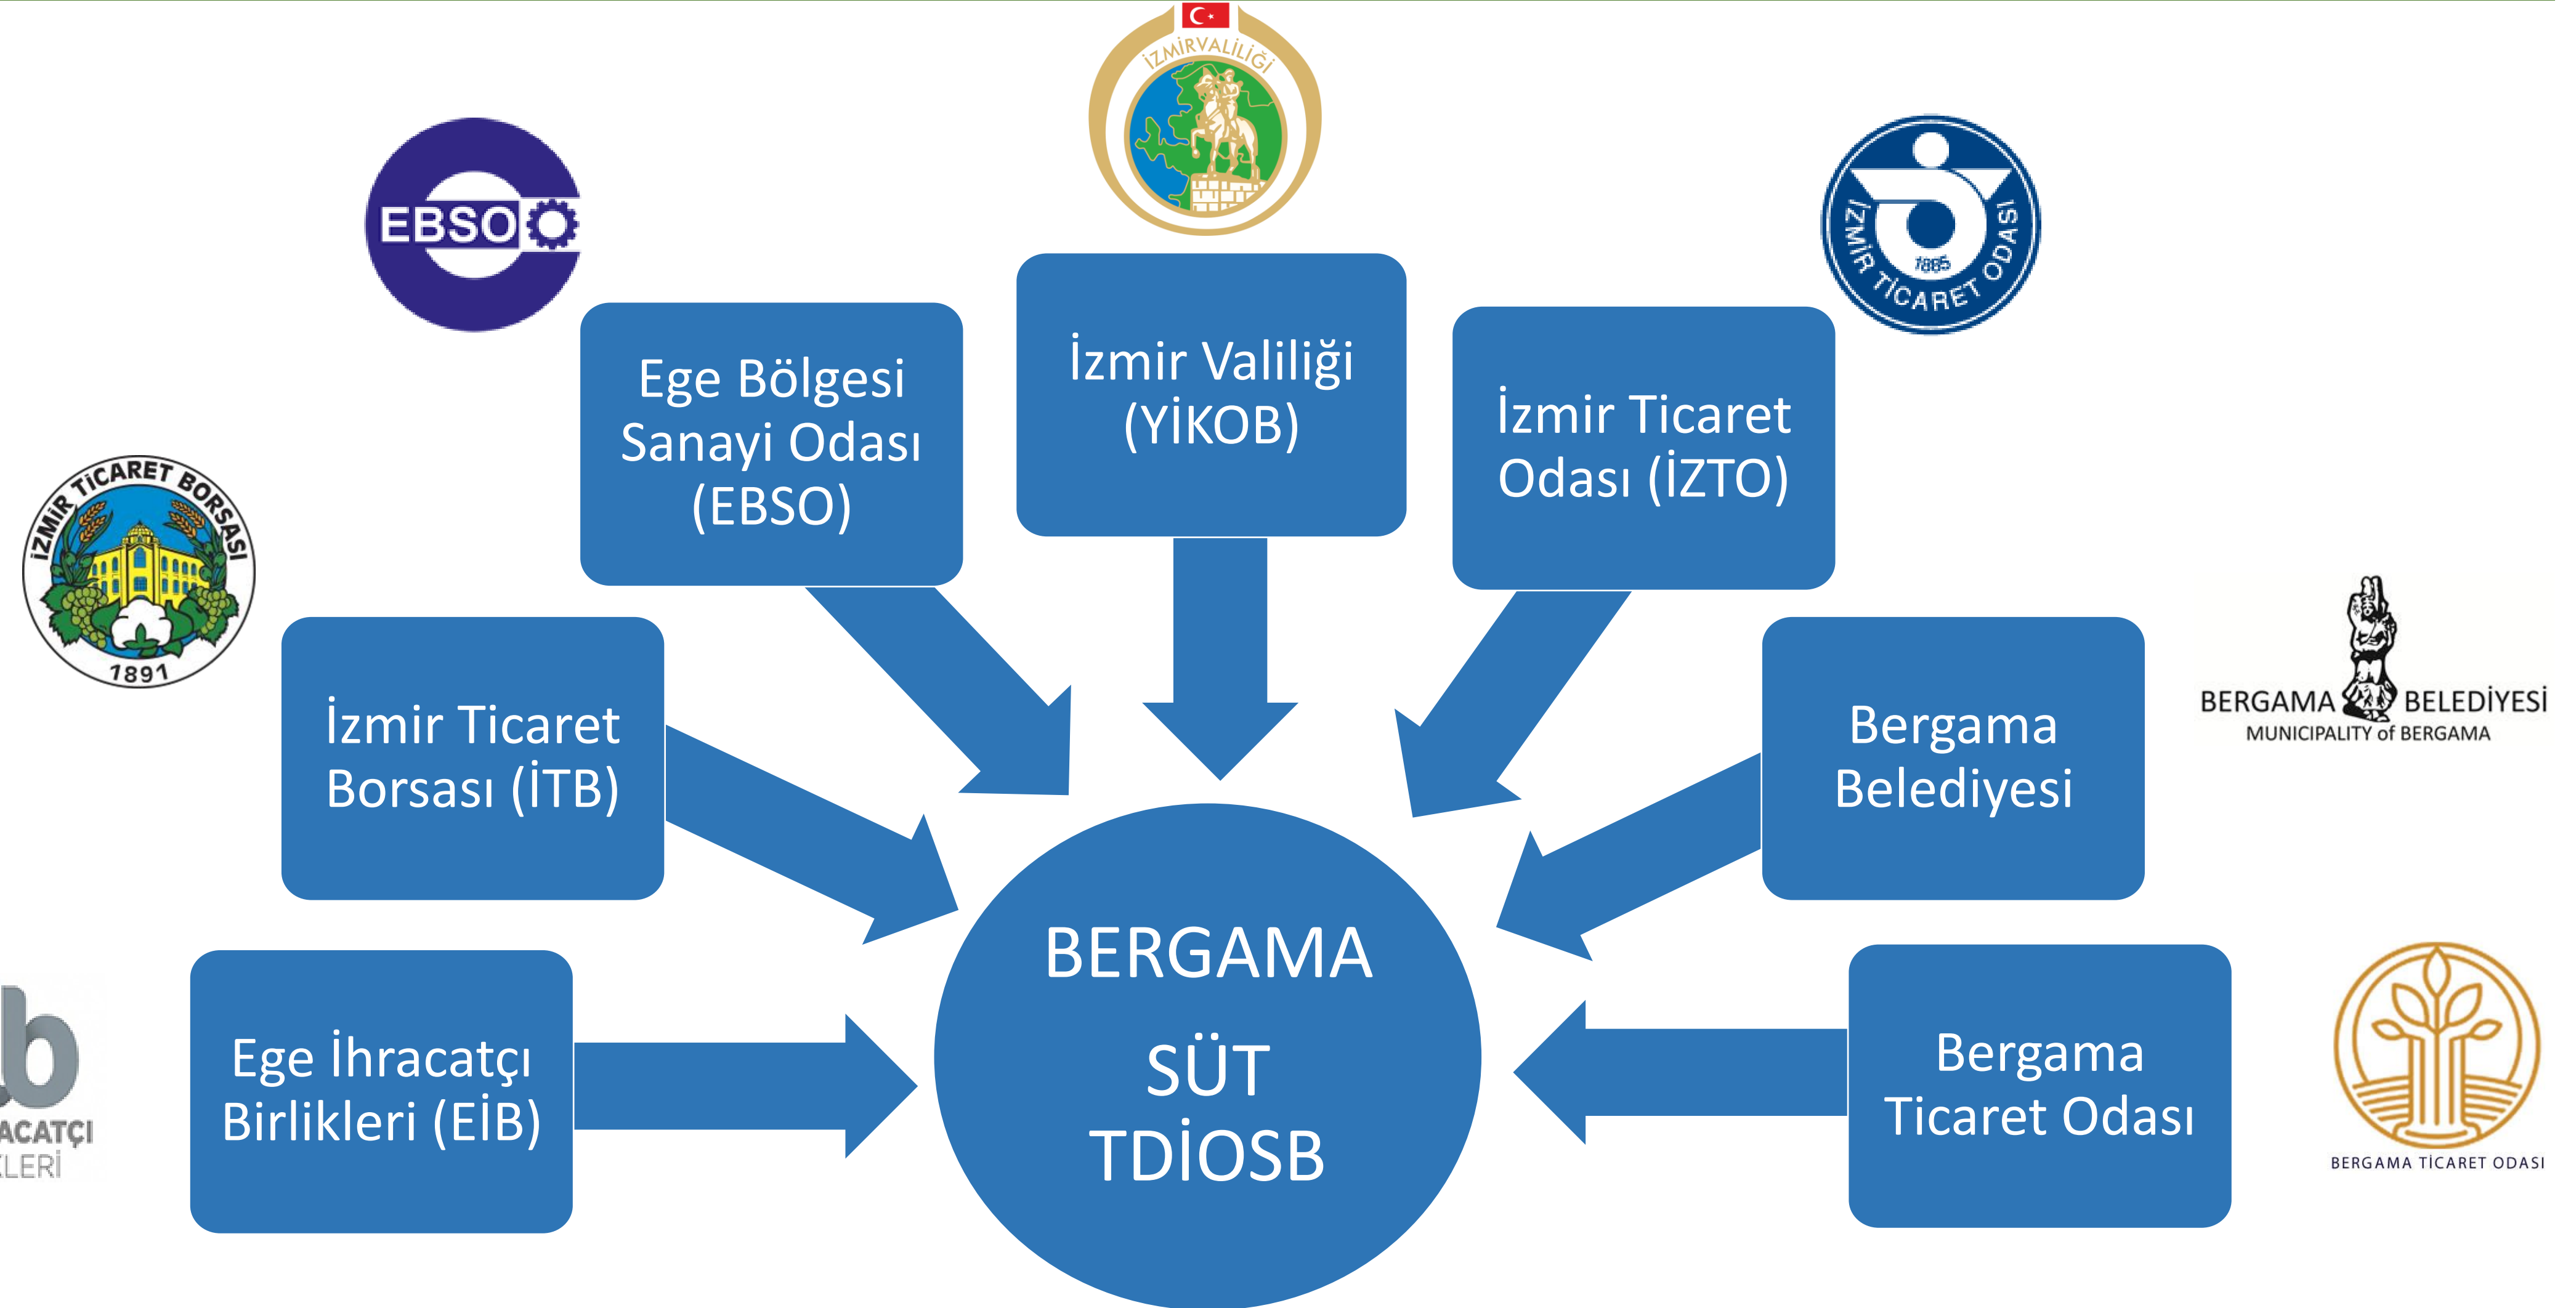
İZMİRVALİLİĞİ

EBSO

İZMİR TİCARET ODASI
1885

Ege Bölgesi Sanayi Odası (EBSO)

İzmir Valiliği (YİKOB)

İzmir Ticaret Odası (İZTO)

İZMİR TİCARET BORSASI
1891

İzmir Ticaret Borsası (İTB)

Bergama Belediyesi

BERGAMA BELEDİYESİ
MUNICIPALITY of BERGAMA

BERGAMA
SÜT
TDİOSB

b
ACATÇI
LERİ

Ege İhracatçı Birlikleri (EİB)

Bergama Ticaret Odası

BERGAMA TİCARET ODASI